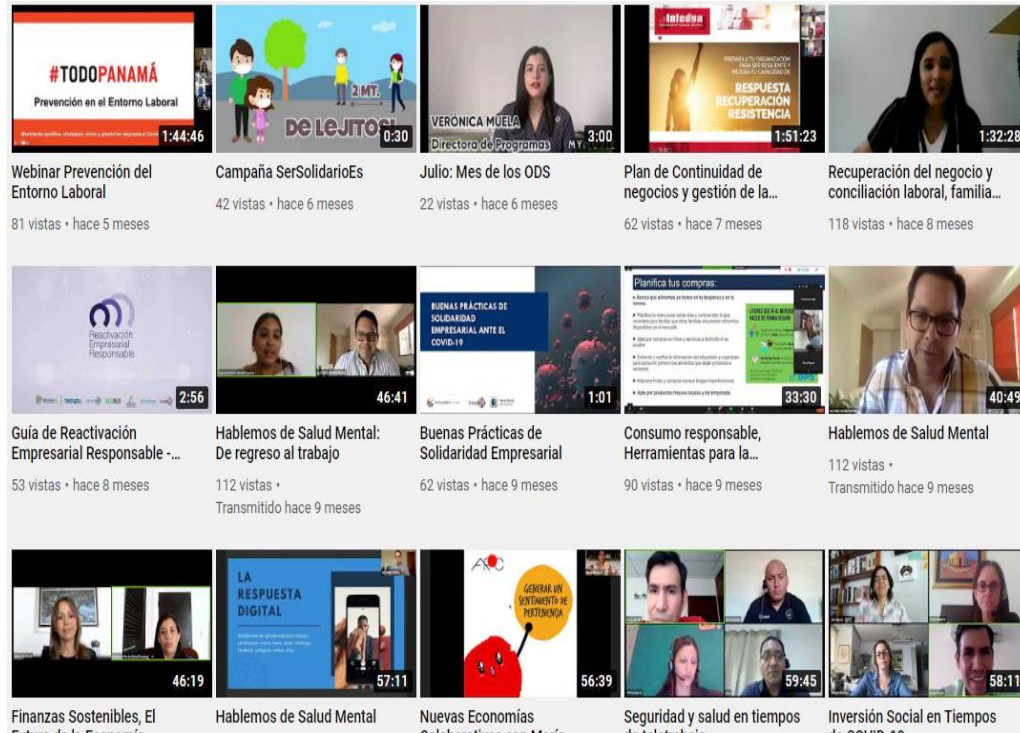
#TODOPANAMÁ
Prevención en el Entorno Laboral
1:44:46
Webinar Prevención del Entorno Laboral
81 vistas • hace 5 meses

2 MT.
DE LEJITOS!
0:30
Campaña SerSolidarioEs
42 vistas • hace 6 meses

VERÓNICA MUELA
Directora de Programas
3:00
Julio: Mes de los ODS
22 vistas • hace 6 meses

Intedya
RESPUESTA
RECUPERACIÓN
RESISTENCIA
1:51:23
Plan de Continuidad de negocios y gestión de la...
62 vistas • hace 7 meses

1:32:28
Recuperación del negocio y conciliación laboral, familia...
118 vistas • hace 8 meses

Reactivación Empresarial Responsable
2:56
Guía de Reactivación Empresarial Responsable -...
53 vistas • hace 8 meses

46:41
Hablemos de Salud Mental: De regreso al trabajo
112 vistas •
Transmitido hace 9 meses

BUENAS PRÁCTICAS DE SOLIDARIDAD EMPRESARIAL ANTE EL COVID-19
1:01
Buenas Prácticas de Solidaridad Empresarial
62 vistas • hace 9 meses

Planifica tus compras:
33:30
Consumo responsable, Herramientas para la...
90 vistas • hace 9 meses

40:49
Hablemos de Salud Mental
112 vistas •
Transmitido hace 9 meses

46:19
Finanzas Sostenibles, El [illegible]

LA RESPUESTA DIGITAL
57:11
Hablemos de Salud Mental

GENERAR UN SENTIMIENTO DE PERTENENCIA
56:39
Nuevas Economías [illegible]

59:45
Seguridad y salud en tiempos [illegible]

58:11
Inversión Social en Tiempos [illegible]